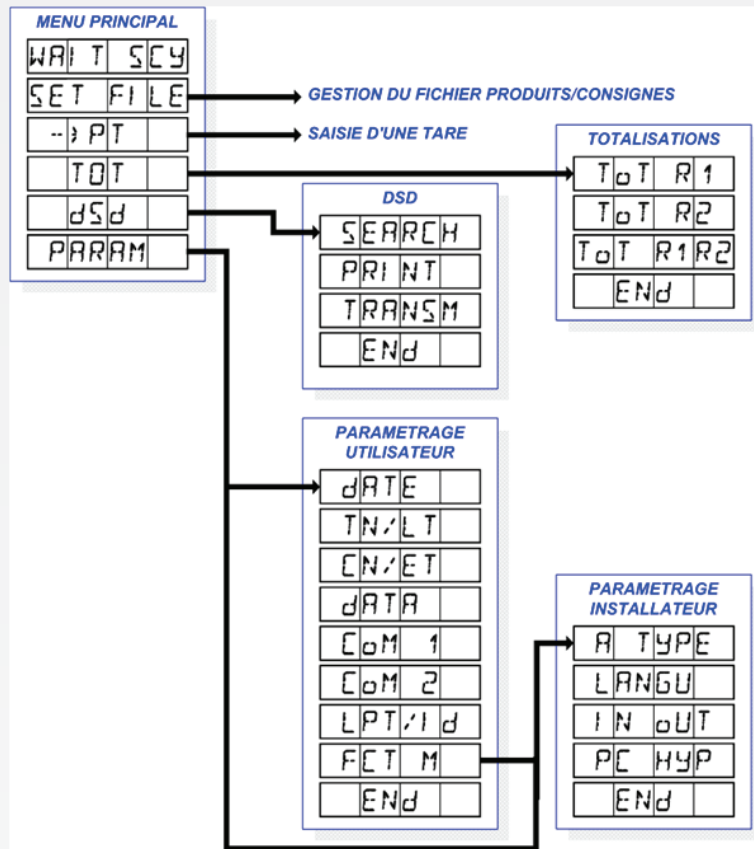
MENU PRINCIPAL

WAIT SCY

SET FILE

--›PT

TOT

dSd

PARAM

GESTION DU FICHIER PRODUITS/CONSIGNES

SAISIE D'UNE TARE

TOTALISATIONS

ToT R1

ToT R2

ToT R1R2

ENd

DSD

SEARCH

PRINT

TRANSM

ENd

PARAMETRAGE UTILISATEUR

dATE

TN/LT

CN/ET

dATA

CoM 1

CoM 2

LPT/Id

FCT M

ENd

PARAMETRAGE INSTALLATEUR

A TYPE

LANGU

IN oUT

PC HYP

ENd